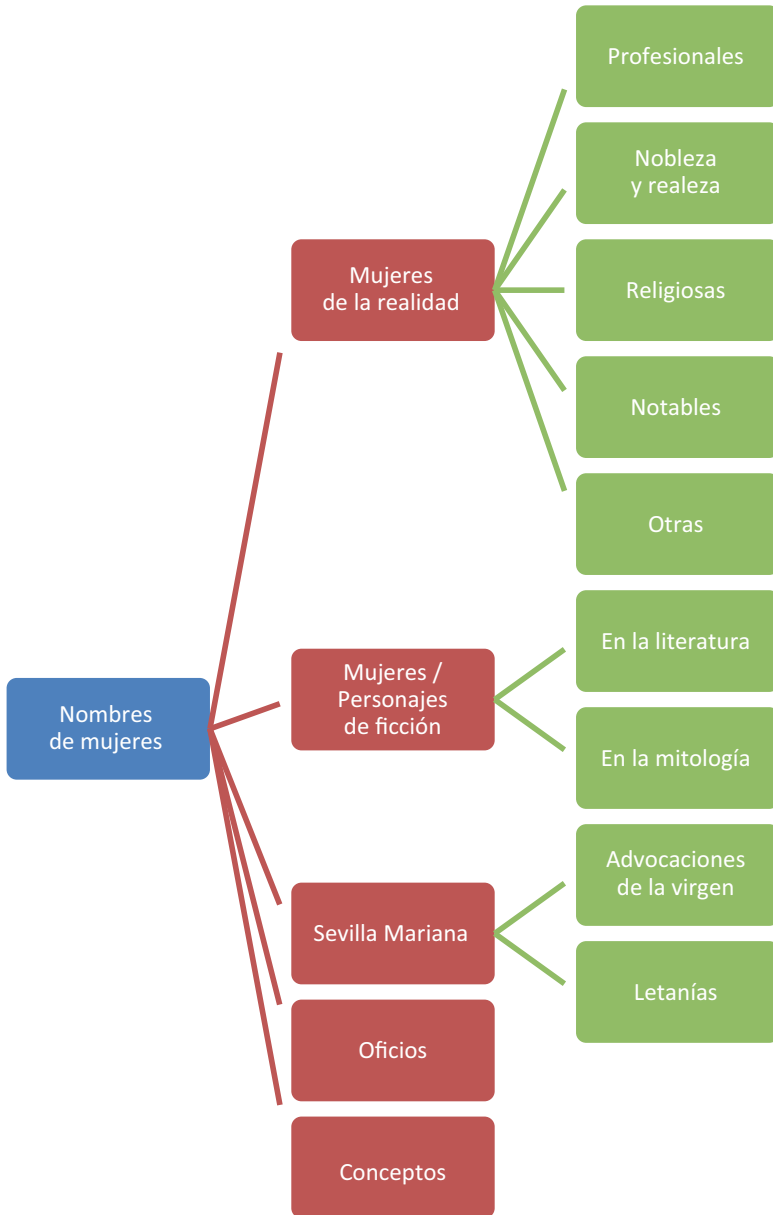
Nombres de mujeres

Mujeres de la realidad

Profesionales

Nobleza y realeza

Religiosas

Notables

Otras

Mujeres / Personajes de ficción

En la literatura

En la mitología

Sevilla Mariana

Advocaciones de la virgen

Letanías

Oficios

Conceptos